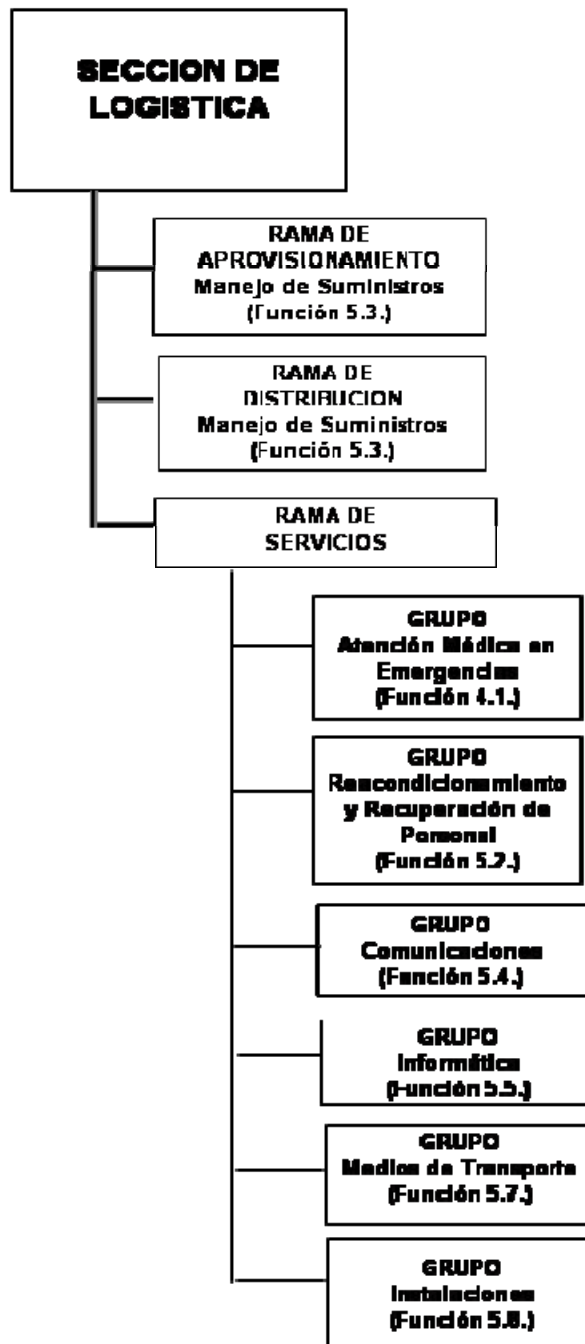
SECCION DE LOGISTICA

RAMA DE APROVISIONAMIENTO
Manejo de Suministros
(Función 5.3.)

RAMA DE DISTRIBUCION
Manejo de Suministros
(Función 5.3.)

RAMA DE SERVICIOS

GRUPO
Atención Médica en Emergencias
(Función 4.1.)

GRUPO
Reacondicionamiento y Recuperación de Personal
(Función 5.2.)

GRUPO
Comunicaciones
(Función 5.4.)

GRUPO
Informática
(Función 5.5.)

GRUPO
Medios de Transporte
(Función 5.7.)

GRUPO
Instalaciones
(Función 5.8.)